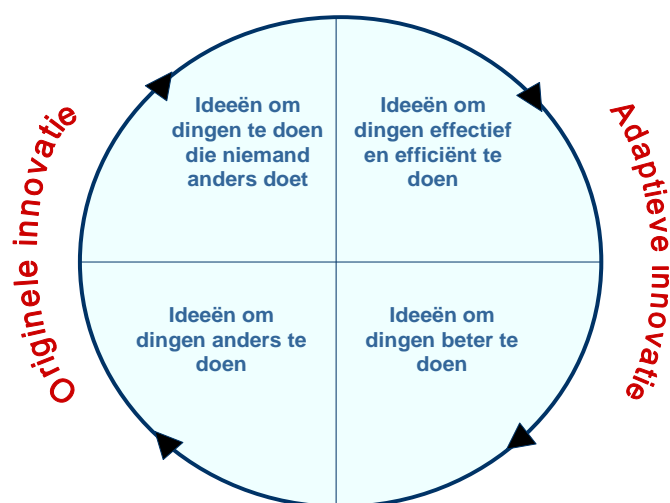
Originele innovatie

Ideeën om dingen te doen die niemand anders doet

Ideeën om dingen effectief en efficiënt te doen

Adaptieve innovatie

Ideeën om dingen anders te doen

Ideeën om dingen beter te doen